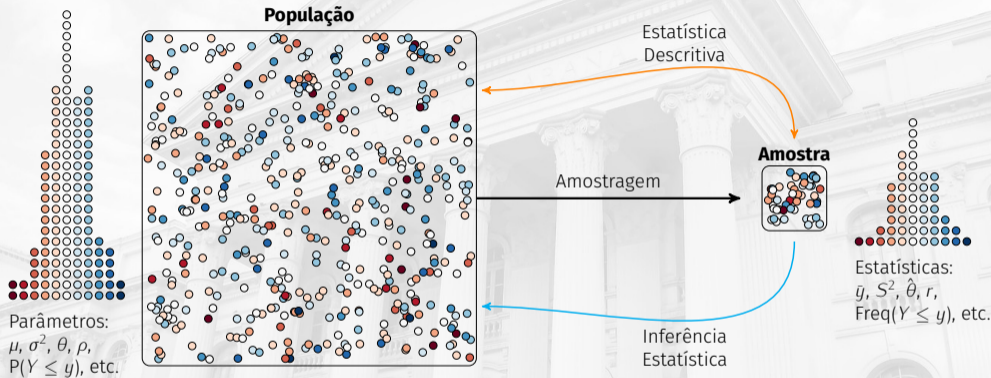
População

Estatística
Descritiva

Amostragem

Amostra

Inferência
Estatística

Parâmetros:
$\mu$, $\sigma^2$, $\theta$, $\rho$,
$P(Y \leq y)$, etc.

Estatísticas:
$\bar{y}$, $S^2$, $\hat{\theta}$, $r$,
Freq$(Y \leq y)$, etc.